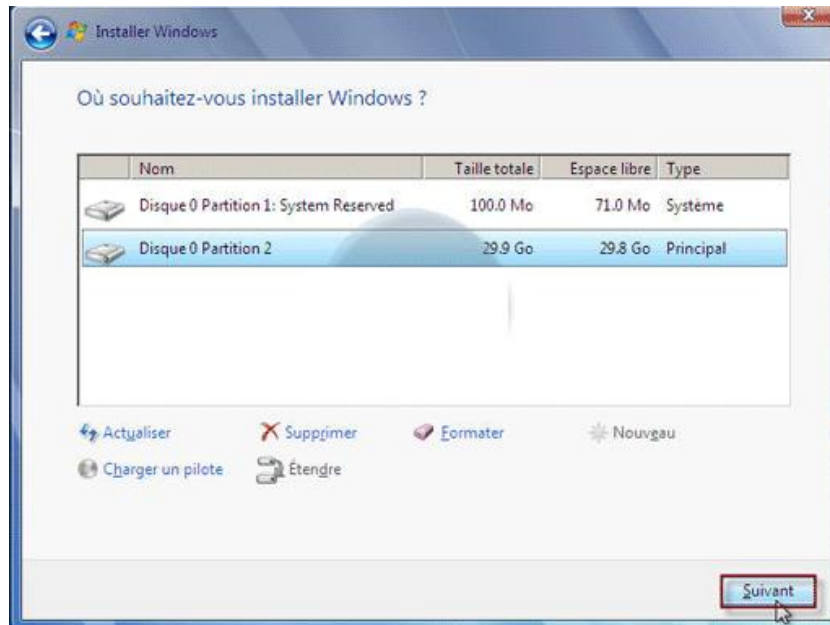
Installer Windows

Où souhaitez-vous installer Windows ?

| Nom | Taille totale | Espace libre | Type |
|---|---|---|---|
| Disque 0 Partition 1: System Reserved | 100.0 Mo | 71.0 Mo | Système |
| Disque 0 Partition 2 | 29.9 Go | 29.8 Go | Principal |

Actualiser
Supprimer
Formater
Nouveau
Charger un pilote
Étendre

Suivant